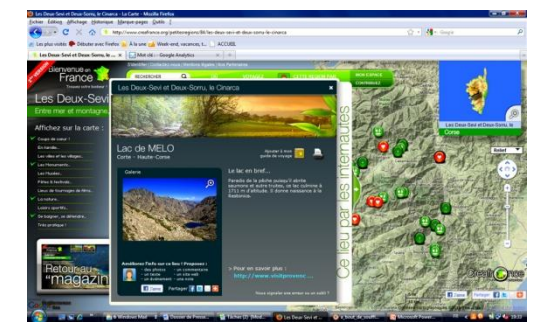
Les Deux-Sevi et Deux-Sorru, le Cinarca - La Carte - Mozilla Firefox
Fichier Édition Affichage Historique Marque-pages Outils ?
http://www.creafrance.org/patrimoine/les-deux-sevi-et-deux-sorru-le-cinarca
Google
Les plus visités Débuter avec Firefox À la une Week-end, vacances, t... ACCUEIL
Les Deux-Sevi et Deux-Sorru, le ... Mot clé -- Google Analytics
Bienvenue en France
Les Deux-Sevi
Entre mer et montagne
Affichez sur la carte :
Coups de coeur
En famille...
Les villes et les villages...
Les Monuments...
Les Musées...
Fêtes & festivals...
Lieux de tournages de films...
Le terroir...
Loisirs sportifs...
Se baigner, se détendre...
Très pratique !
Retour au "magazin
RECHERCHER
MON ESPACE
CONTRIBUER
Les Deux-Sevi et Deux-Sorru, le Cinarca
Lac de MELO
Corte - Haute-Corse
Ajouter à mon guide de voyage
Galerie
Le lac en bref...
Paradis de la pêche jusqu'à début saumon et autres truites, ce lac culmine à 1711 m d'altitude. Il donne naissance à la Restonica.
Améliorez l'info sur ce lieu ! Proposez :
- des photos - un commentaire
- un texte - un site web
- un événement - une note
Partager
> Pour en savoir plus :
http://www.visitprovence....
Vous signaler une erreur ou un oubli ?
Ce lieu par les internautes
Corse
Relief
Les Deux-Sevi et Deux-Sorru, le Cinarca
Windows Mail
Dossier de Presse...
Tâches (2) - [Micr...
Les Deux-Sevi et ...
le_bout_du_monde...
Microsoft Power...